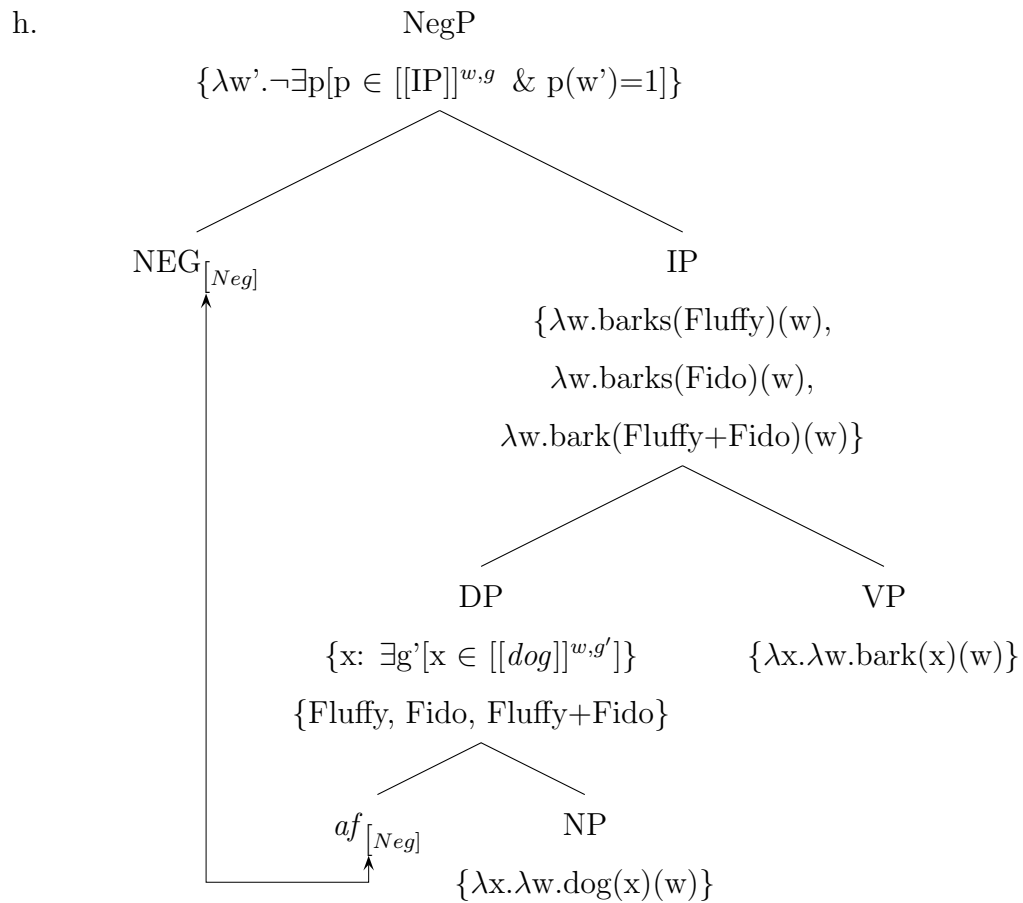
h. NegP

$\{\lambda w'.\neg\exists p[p \in [[IP]]^{w,g}$ & $p(w')=1]\}$

$NEG_{[Neg]}$

IP

$\{\lambda w.barks(Fluffy)(w),$
$\lambda w.barks(Fido)(w),$
$\lambda w.bark(Fluffy+Fido)(w)\}$

DP

$\{x: \exists g'[x \in [[dog]]^{w,g'}]\}$

{Fluffy, Fido, Fluffy+Fido}

VP

$\{\lambda x.\lambda w.bark(x)(w)\}$

$af_{[Neg]}$

NP

$\{\lambda x.\lambda w.dog(x)(w)\}$